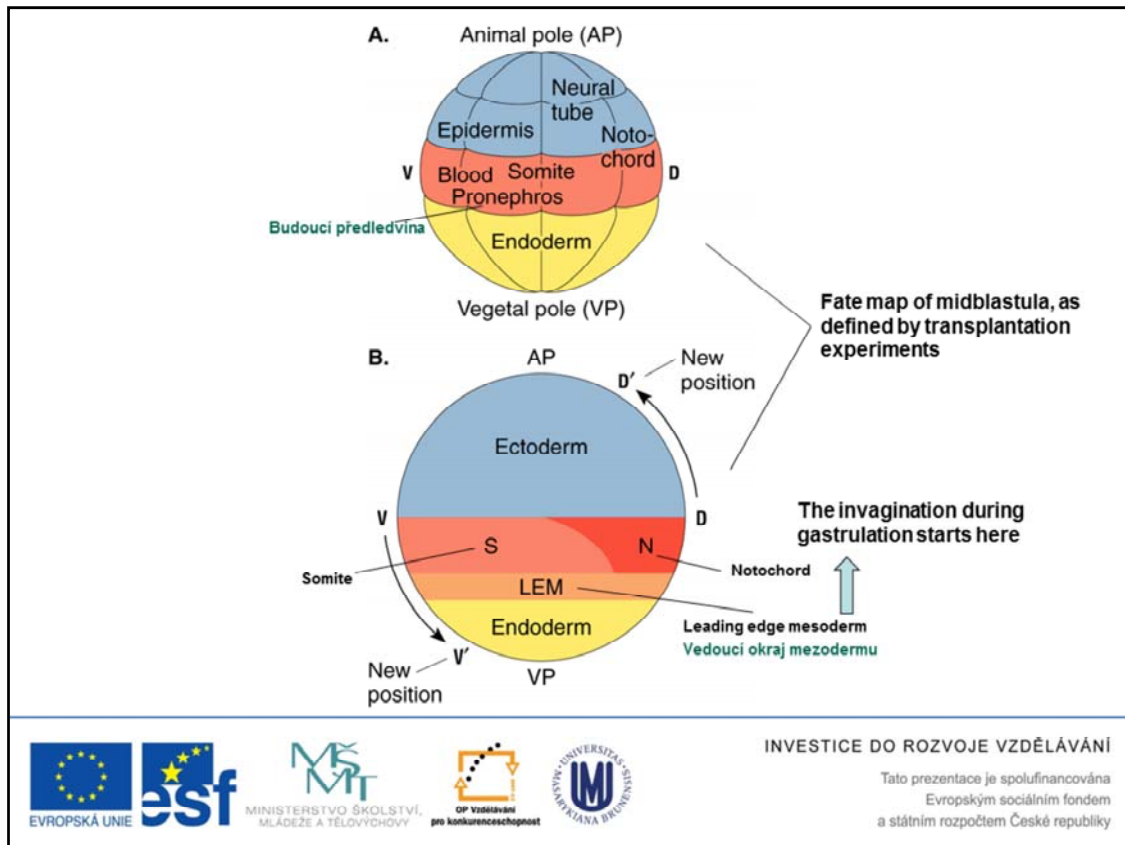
A.

Animal pole (AP)

Neural tube

Epidermis

Notochord

V

Blood

Somite

D

Pronephros

Budoucí předledvina

Endoderm

Vegetal pole (VP)

Fate map of midblastula, as defined by transplantation experiments

B.

AP

New position

D′

Ectoderm

V

D

The invagination during gastrulation starts here

S

N

Somite

Notochord

LEM

Endoderm

Leading edge mesoderm

Vedoucí okraj mezodermu

New position

V′

VP

EVROPSKÁ UNIE

esf

MŠMT

MINISTERSTVO ŠKOLSTVÍ, MLÁDEŽE A TĚLOVÝCHOVY

OP Vzdělávání pro konkurenceschopnost

UNIVERSITAS MASARYKIANA BRUNENSIS

INVESTICE DO ROZVOJE VZDĚLÁVÁNÍ

Tato prezentace je spolufinancována Evropským sociálním fondem a státním rozpočtem České republiky